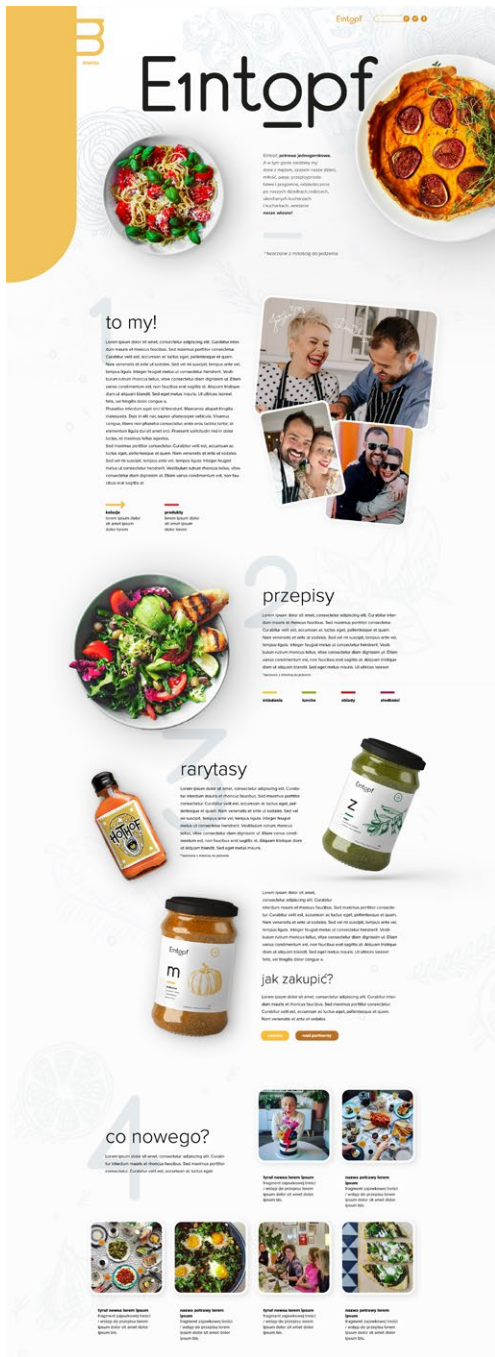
menu

Eintopf

Eintopf

Eintopf, potrawa jednogarnkowa. A w tym gronie wszystkie my dania z dzbanem, wszystko razem...

*tworzone z miłością do jedzenia

1

to my!

Lorem ipsum dolor sit amet, consectetur adipiscing elit. Curabitur interdum mauris et rhoncus faucibus. Sed maximus porttitor consectetur. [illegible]

kokoja
lorem ipsum dolor sit amet ipsum dolor lorem

produkty
lorem ipsum dolor sit amet ipsum dolor lorem

2

przepisy

Lorem ipsum dolor sit amet, consectetur adipiscing elit. Cur abitur interdum mauris et rhoncus faucibus. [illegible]

śniadania
lunche
obiady
słodkości

3

rarytasy

Lorem ipsum dolor sit amet, consectetur adipiscing elit. Curabitur interdum mauris et rhoncus faucibus. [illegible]

Lorem ipsum dolor sit amet, consectetur adipiscing elit. Curabitur interdum mauris et rhoncus faucibus. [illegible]

jak zakupić?

Lorem ipsum dolor sit amet, consectetur adipiscing elit. Curabitur interdum mauris et rhoncus faucibus. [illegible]

sklepy
nasi partnerzy

4

co nowego?

Lorem ipsum dolor sit amet, consectetur adipiscing elit. Curabitur interdum mauris et rhoncus faucibus. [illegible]

tytuł nowego lorem ipsum
Fragment zajawkowy treści i wstęp do przepisu lorem ipsum dolor sit amet lorem ipsum bla.

nazwa potrawy lorem ipsum
Fragment zajawkowy treści i wstęp do przepisu lorem ipsum dolor sit amet lorem ipsum bla.

tytuł nowego lorem ipsum
Fragment zajawkowy treści i wstęp do przepisu lorem ipsum dolor sit amet lorem ipsum bla.

nazwa potrawy lorem ipsum
Fragment zajawkowy treści i wstęp do przepisu lorem ipsum dolor sit amet lorem ipsum bla.

tytuł nowego lorem ipsum
Fragment zajawkowy treści i wstęp do przepisu lorem ipsum dolor sit amet lorem ipsum bla.

nazwa potrawy lorem ipsum
Fragment zajawkowy treści i wstęp do przepisu lorem ipsum dolor sit amet lorem ipsum bla.